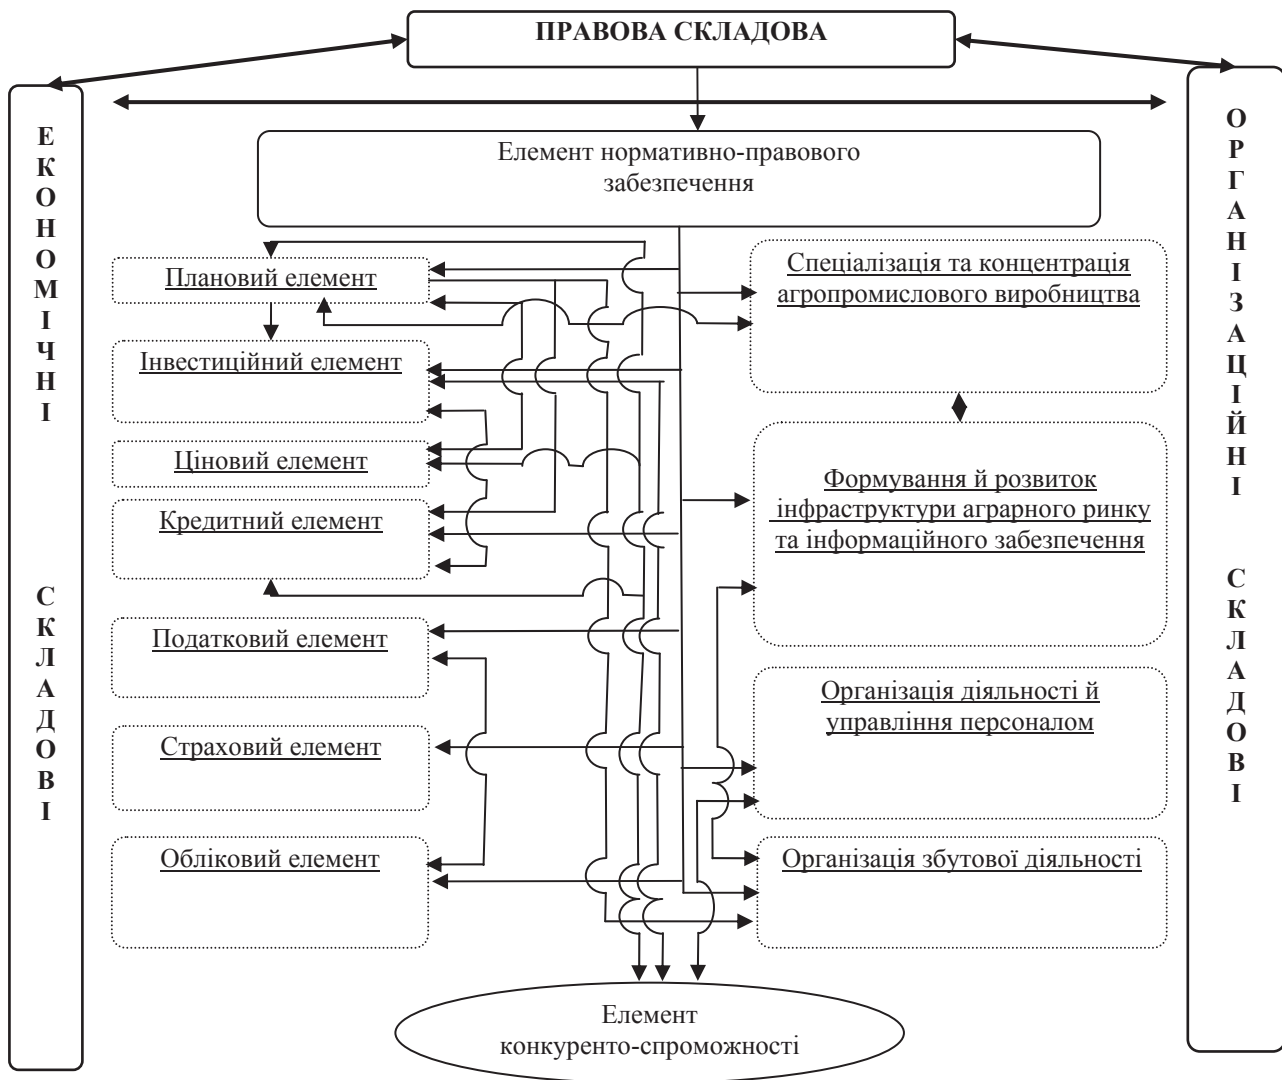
ПРАВОВА СКЛАДОВА

ЕКОНОМІЧНІ СКЛАДОВІ

ОРГАНІЗАЦІЙНІ СКЛАДОВІ

Елемент нормативно-правового забезпечення

Плановий елемент

Інвестиційний елемент

Ціновий елемент

Кредитний елемент

Податковий елемент

Страховий елемент

Обліковий елемент

Спеціалізація та концентрація агропромислового виробництва

Формування й розвиток інфраструктури аграрного ринку та інформаційного забезпечення

Організація діяльності й управління персоналом

Організація збутової діяльності

Елемент конкуренто-спроможності